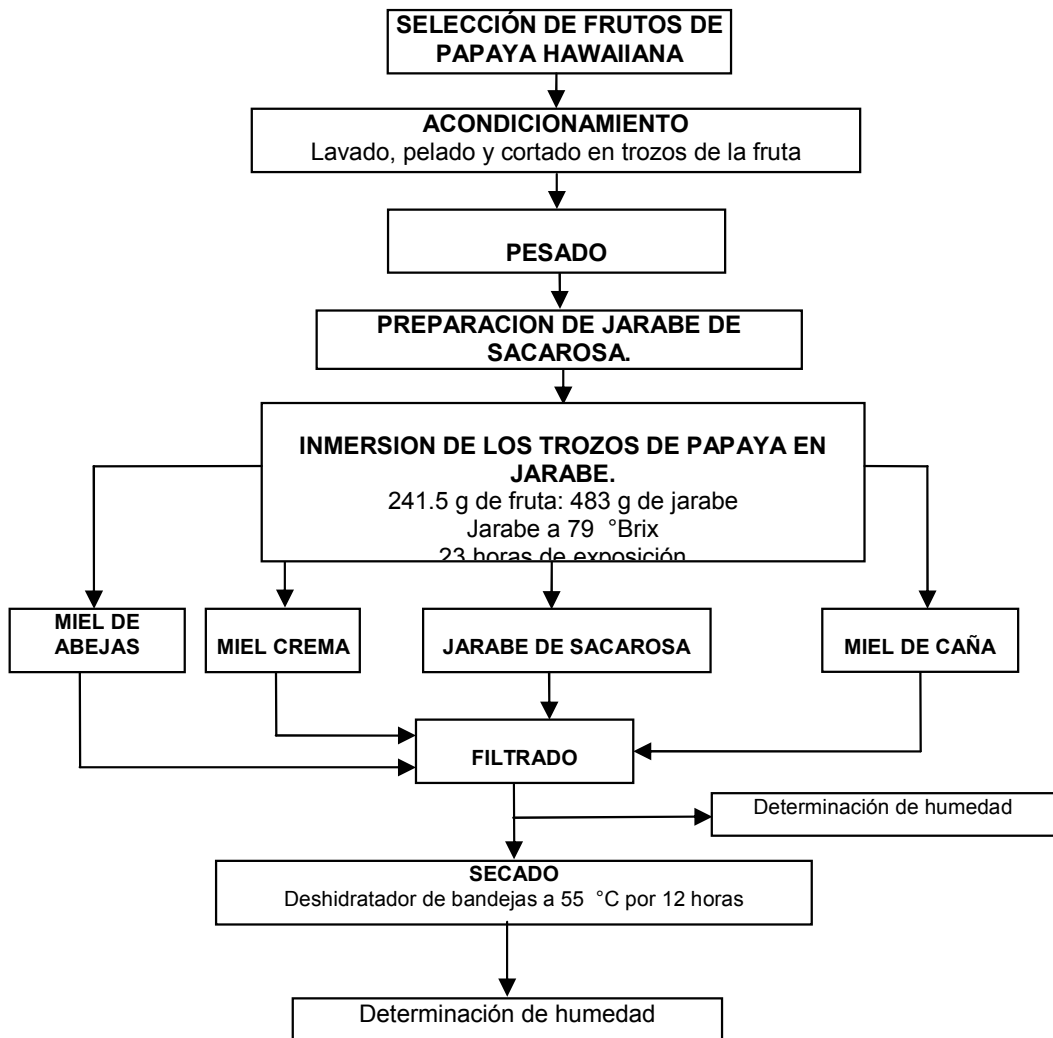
SELECCIÓN DE FRUTOS DE PAPAYA HAWAIIANA

ACONDICIONAMIENTO
Lavado, pelado y cortado en trozos de la fruta

PESADO

PREPARACION DE JARABE DE SACAROSA.

INMERSION DE LOS TROZOS DE PAPAYA EN JARABE.
241.5 g de fruta: 483 g de jarabe
Jarabe a 79 °Brix
23 horas de exposición

MIEL DE ABEJAS

MIEL CREMA

JARABE DE SACAROSA

MIEL DE CAÑA

FILTRADO

Determinación de humedad

SECADO
Deshidratador de bandejas a 55 °C por 12 horas

Determinación de humedad